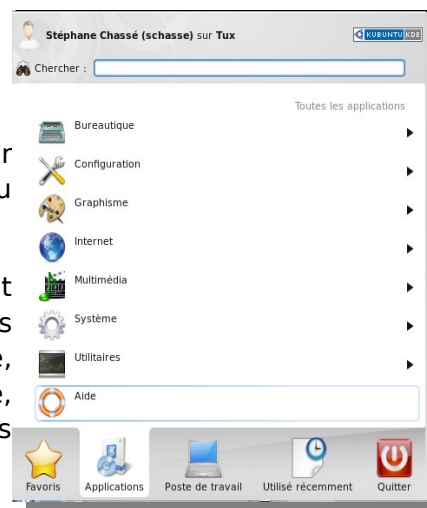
Stéphane Chassé (schasse) sur Tux

KUBUNTU KDE

Chercher :

Toutes les applications

Bureautique

Configuration

Graphisme

Internet

Multimédia

Système

Utilitaires

Aide

Favoris

Applications

Poste de travail

Utilisé récemment

Quitter

r
u

t
s
e,
e,
s